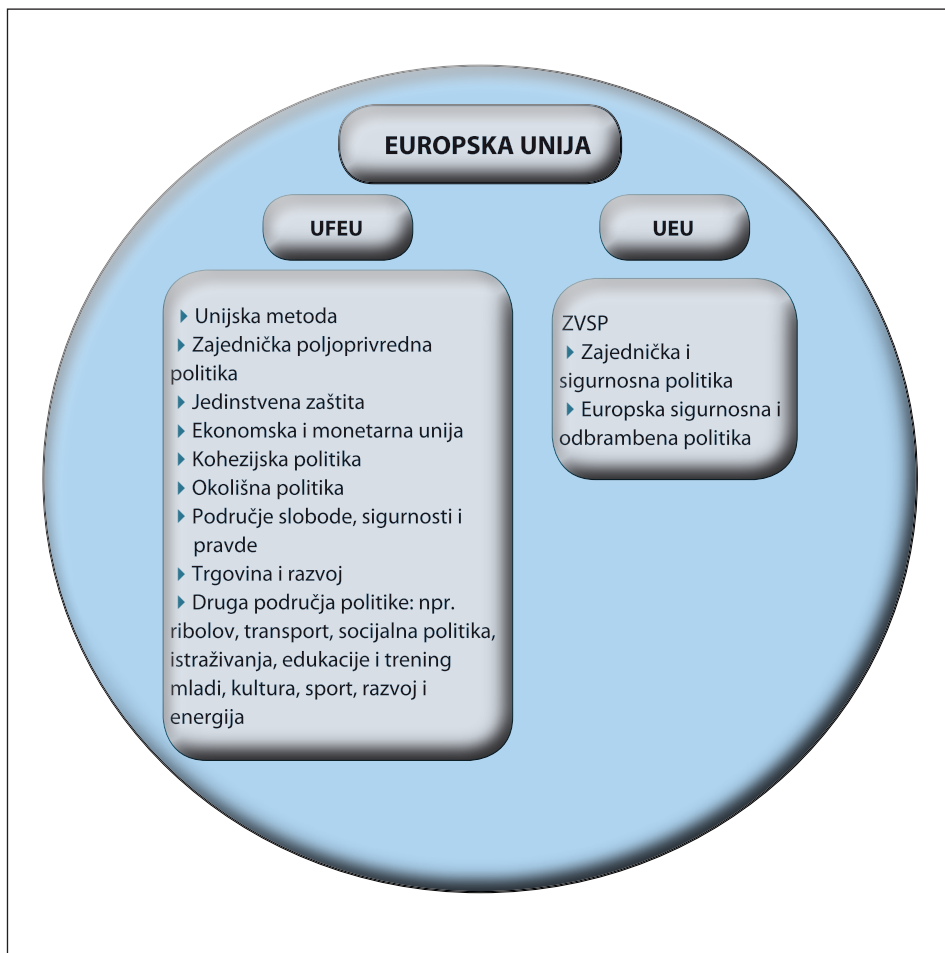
EUROPSKA UNIJA

UFEU

UEU

Unijska metoda
Zajednička poljoprivredna politika
Jedinstvena zaštita
Ekonomska i monetarna unija
Kohezijska politika
Okolišna politika
Područje slobode, sigurnosti i pravde
Trgovina i razvoj
Druga područja politike: npr. ribolov, transport, socijalna politika, istraživanja, edukacije i trening mladi, kultura, sport, razvoj i energija

ZVSP
Zajednička i sigurnosna politika
Europska sigurnosna i odbrambena politika